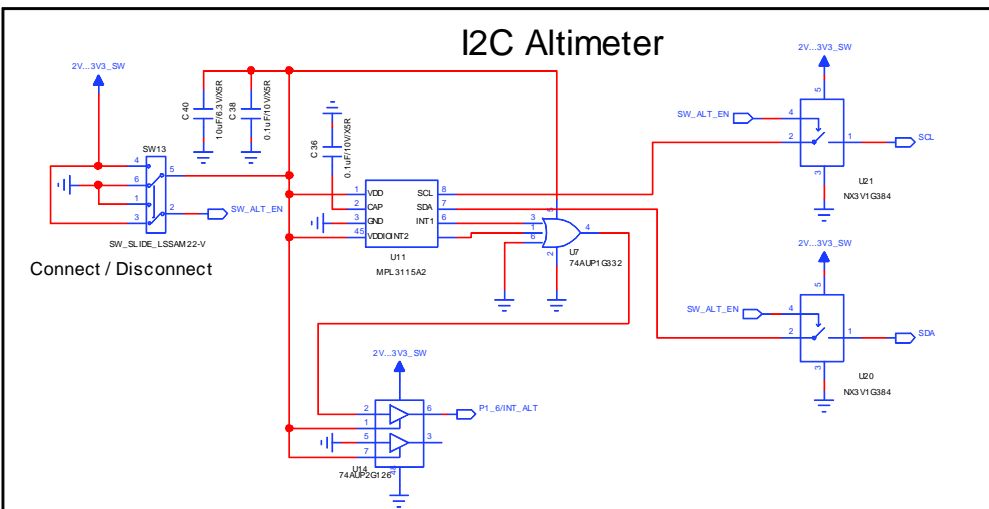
I2C Altimeter

2V...3V3_SW

C 40 10uF/6.3V/X5R
C 38 0.1uF/10V/X5R

C 36 0.1uF/10V/X5R

SW13
4 5
6
1 2
3

SW_ALT_EN

SW_SLIDE_LSSAM22-V

Connect / Disconnect

1 VDD SCL 8
2 CAP SDA 7
3 GND INT1 6
45 VDDIO INT2

U11
MPL3115A2

3
5
1 4
6
2
U7
74AUP1G332

2V...3V3_SW
SW_ALT_EN
4
5
2 1
SCL
3
U21
NX3V1G384

2V...3V3_SW
SW_ALT_EN
4
5
2 1
SDA
3
U20
NX3V1G384

2V...3V3_SW
2 6
P1_6/INT_ALT
1
5 3
7
U14
74AUP2G126